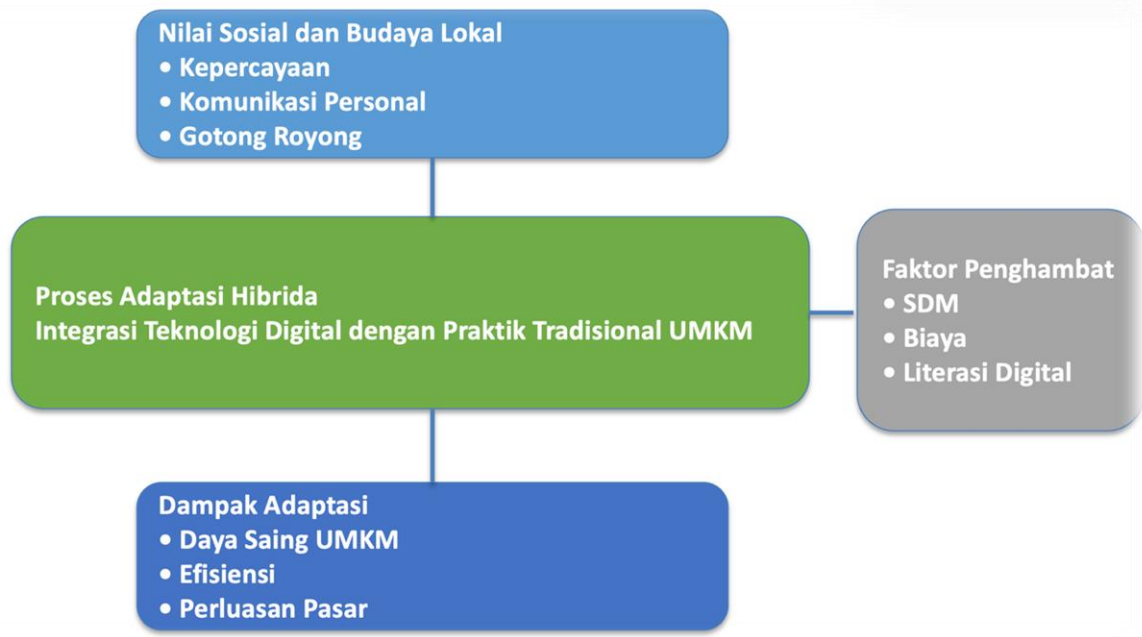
Nilai Sosial dan Budaya Lokal
• Kepercayaan
• Komunikasi Personal
• Gotong Royong

Proses Adaptasi Hibrida
Integrasi Teknologi Digital dengan Praktik Tradisional UMKM

Faktor Penghambat
• SDM
• Biaya
• Literasi Digital

Dampak Adaptasi
• Daya Saing UMKM
• Efisiensi
• Perluasan Pasar